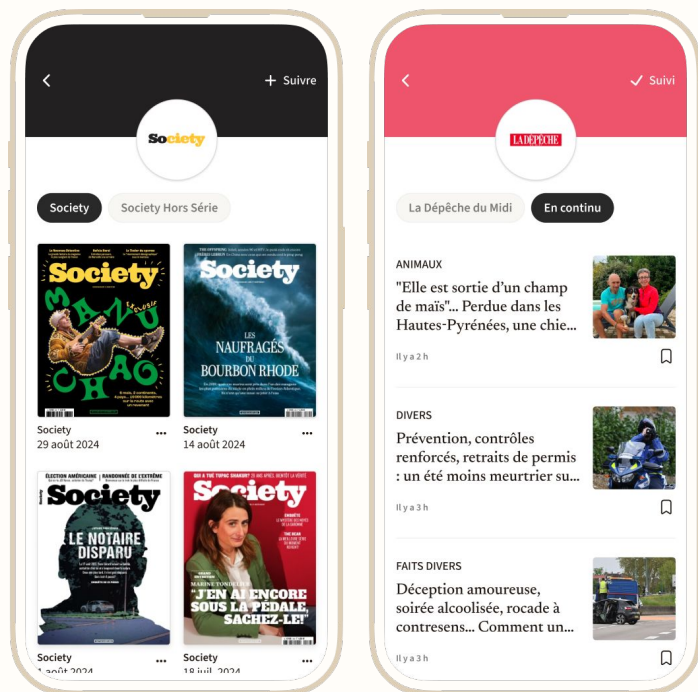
+ Suivre

Society

Society

Society Hors Série

Society
MANU CHAO
EXCLUSIF

Society
LES NAUFRAGÉS DU BOURBON RHODE

Society
29 août 2024

Society
14 août 2024

ÉLECTION AMÉRICAINE
RANDONNÉE DE L'EXTRÊME
Society
LE NOTAIRE DISPARU

Society
"J'EN AI ENCORE SOUS LA PÉDALE, SACHEZ-LE!"

Society
1 août 2024

Society
18 juil. 2024

Suivi

LA DÉPÊCHE

La Dépêche du Midi

En continu

ANIMAUX
"Elle est sortie d'un champ de maïs"... Perdue dans les Hautes-Pyrénées, une chie...
Il y a 2 h

DIVERS
Prévention, contrôles renforcés, retraits de permis : un été moins meurtrier su...
Il y a 3 h

FAITS DIVERS
Déception amoureuse, soirée alcoolisée, rocade à contresens... Comment un...
Il y a 3 h